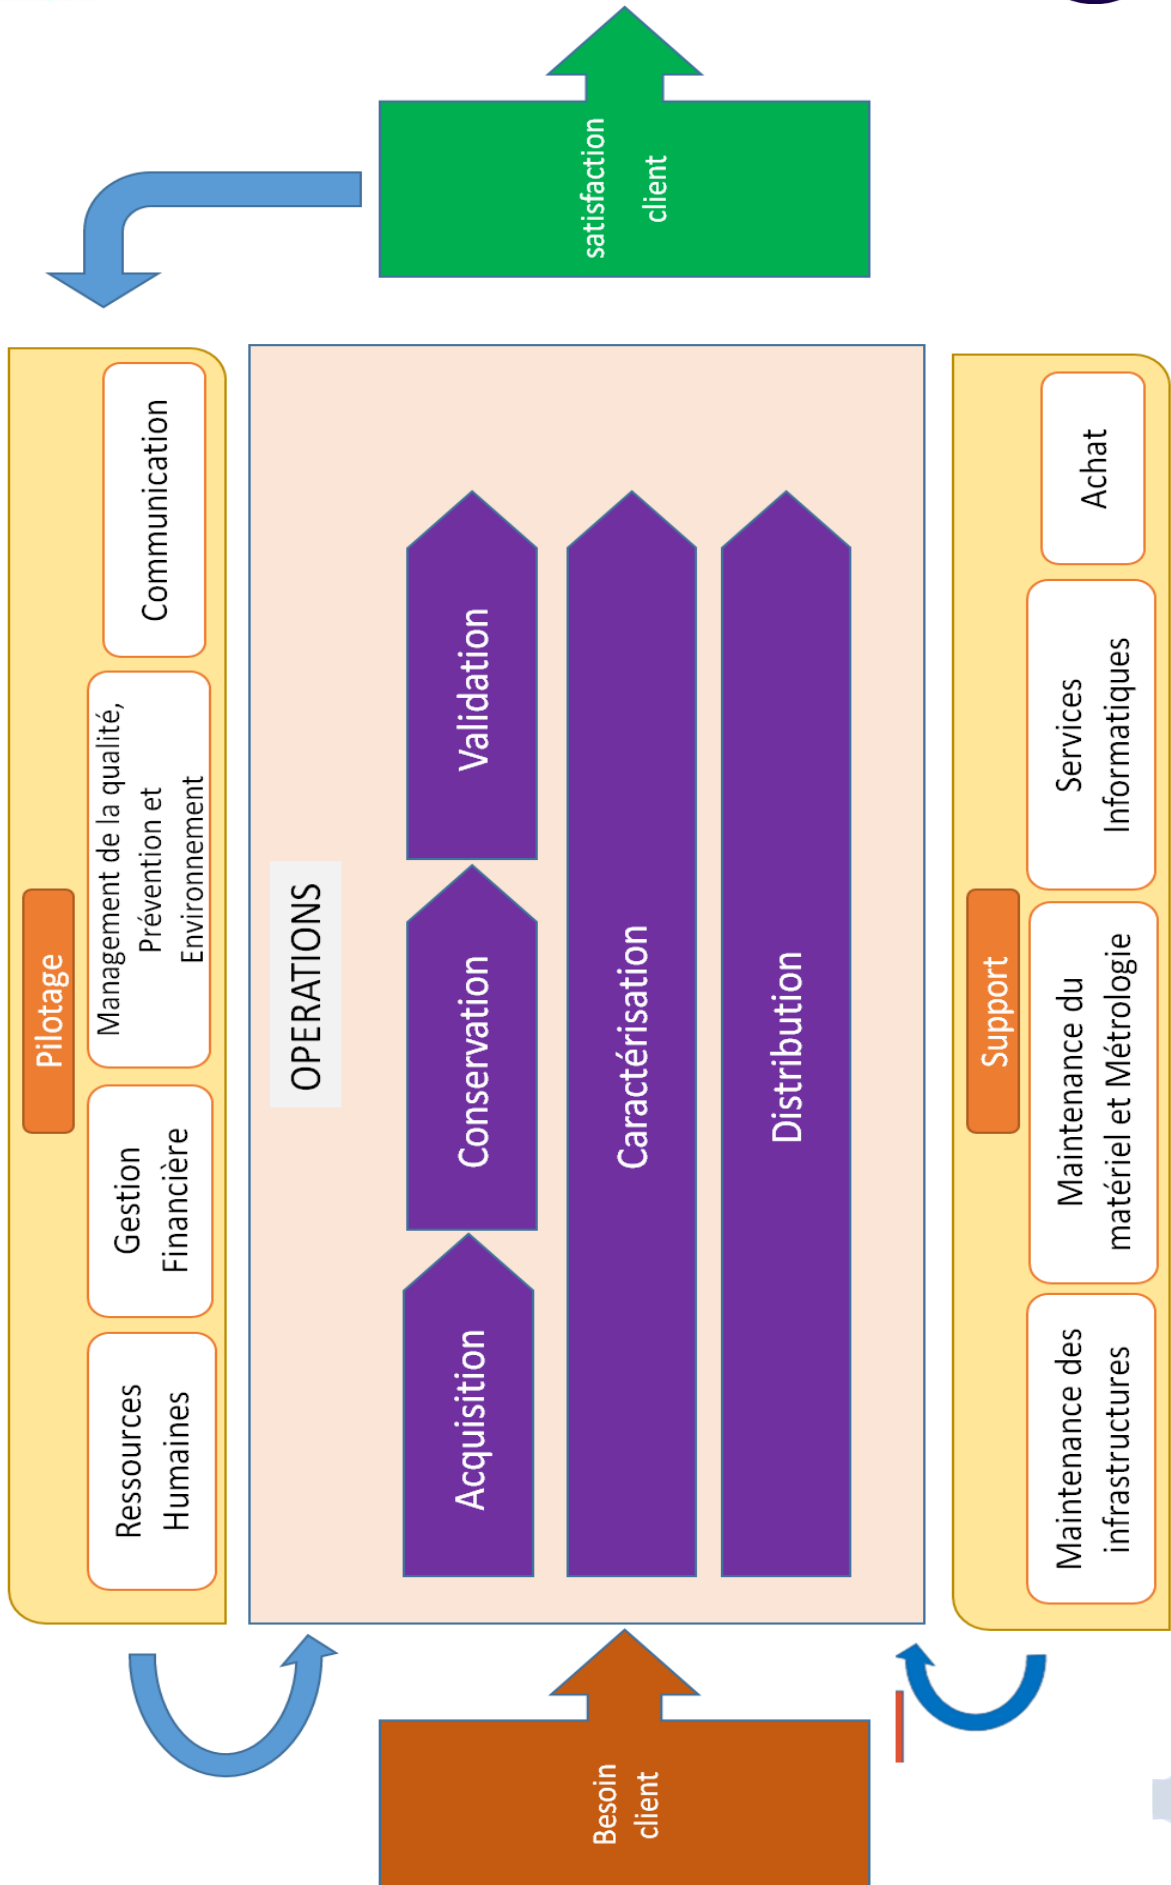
satisfaction client

Pilotage

Communication

Management de la qualité, Prévention et Environnement

Gestion Financière

Ressources Humaines

OPERATIONS

Validation

Conservation

Acquisition

Caractérisation

Distribution

Support

Achat

Services Informatiques

Maintenance du matériel et Métrologie

Maintenance des infrastructures

Besoin client